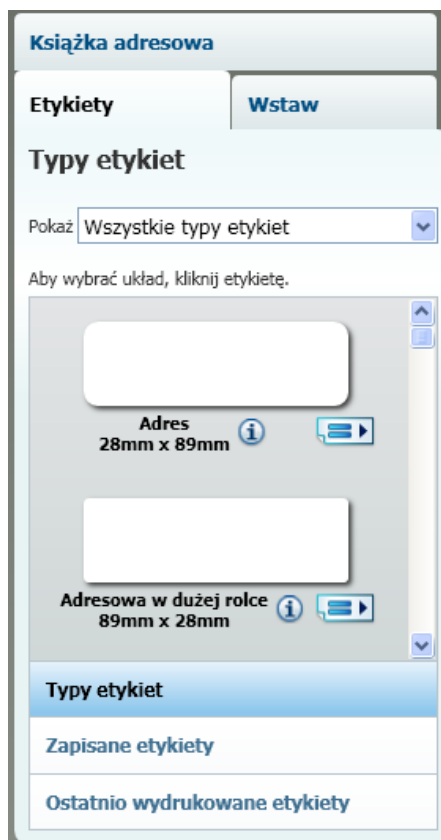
Książka adresowa

Etykiety

Wstaw

Typy etykiet

Pokaż Wszystkie typy etykiet

Aby wybrać układ, kliknij etykietę.

Adres
28mm x 89mm

Adresowa w dużej rolce
89mm x 28mm

Typy etykiet

Zapisane etykiety

Ostatnio wydrukowane etykiety